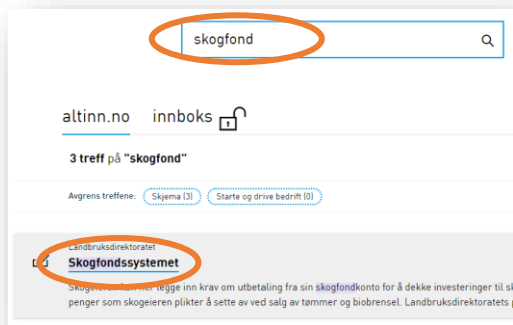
skogfond

altinn.no innboks

3 treff på "skogfond"

Avgrens treffene: Skjema (3) Starte og drive bedrift (0)

Landbruksdirektoratet
Skogfondssystemet
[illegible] legge inn krav om utbetaling fra sin skogfondkonto for å dekke investeringer til s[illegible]
penger som skogeieren plikter å sette av ved salg av tømmer og biobrensel. Landbruksdirektoratets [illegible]